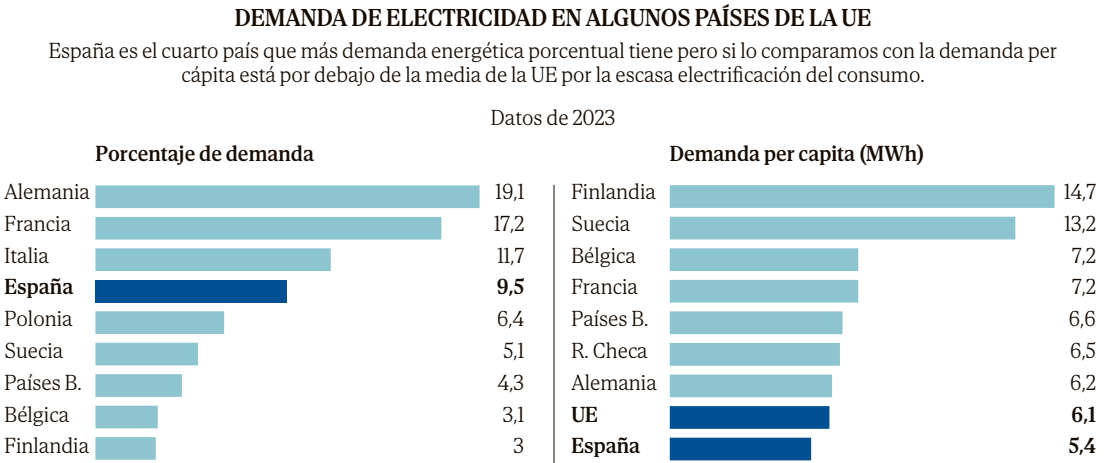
DEMANDA DE ELECTRICIDAD EN ALGUNOS PAÍSES DE LA UE

España es el cuarto país que más demanda energética porcentual tiene pero si lo comparamos con la demanda per cápita está por debajo de la media de la UE por la escasa electrificación del consumo.

Datos de 2023

Porcentaje de demanda

| | |
|---|---|
| Alemania | 19,1 |
| Francia | 17,2 |
| Italia | 11,7 |
| España | 9,5 |
| Polonia | 6,4 |
| Suecia | 5,1 |
| Países B. | 4,3 |
| Bélgica | 3,1 |
| Finlandia | 3 |

Demanda per capita (MWh)

| | |
|---|---|
| Finlandia | 14,7 |
| Suecia | 13,2 |
| Bélgica | 7,2 |
| Francia | 7,2 |
| Países B. | 6,6 |
| R. Checa | 6,5 |
| Alemania | 6,2 |
| UE | 6,1 |
| España | 5,4 |